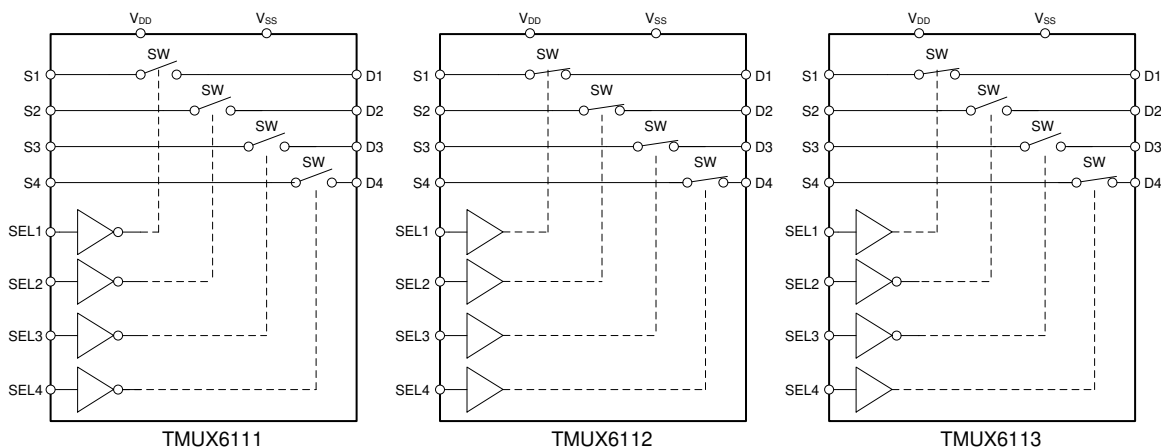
$V_{DD}$ $V_{SS}$
SW
S1 D1
SW
S2 D2
SW
S3 D3
SW
S4 D4
SEL1
SEL2
SEL3
SEL4
TMUX6111

$V_{DD}$ $V_{SS}$
SW
S1 D1
SW
S2 D2
SW
S3 D3
SW
S4 D4
SEL1
SEL2
SEL3
SEL4
TMUX6112

$V_{DD}$ $V_{SS}$
SW
S1 D1
SW
S2 D2
SW
S3 D3
SW
S4 D4
SEL1
SEL2
SEL3
SEL4
TMUX6113